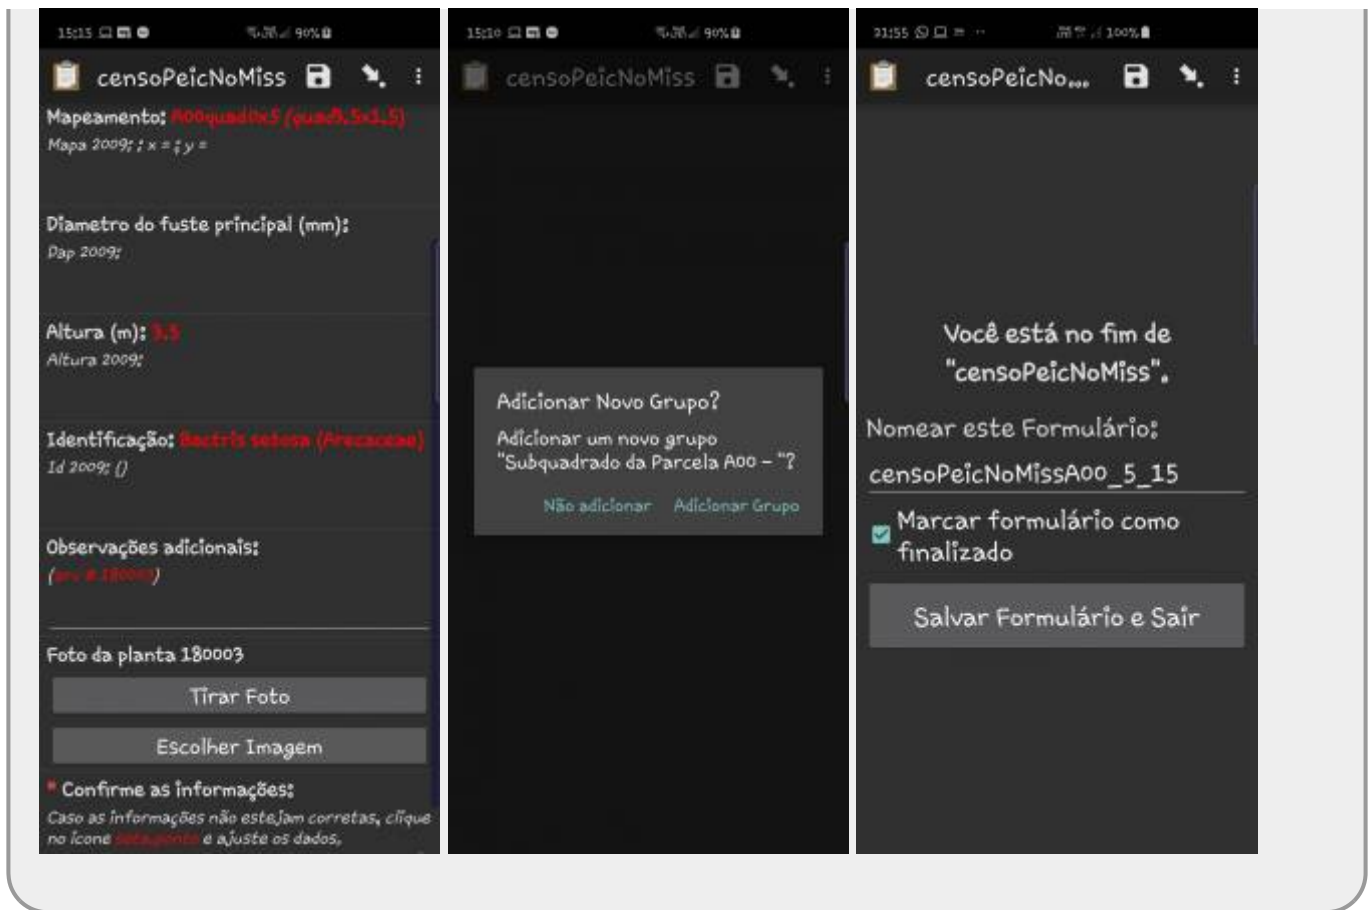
15:15 90%

censoPeicNoMiss

Mapeamento: A00quad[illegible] (quad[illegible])
Mapa 2009: ; x = ; y =

Diametro do fuste principal (mm):
Dap 2009:

Altura (m): 3.5
Altura 2009:

Identificação: Bactris setosa (Arecaceae)
Id 2009: ()

Observações adicionais:
([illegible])

Foto da planta 180003

Tirar Foto

Escolher Imagem

* Confirme as informações:
Caso as informações não estejam corretas, clique no ícone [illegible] e ajuste os dados.

15:10 90%

censoPeicNoMiss

Adicionar Novo Grupo?

Adicionar um novo grupo "Subquadrado da Parcela A00 – "?

Não adicionar Adicionar Grupo

21:55 100%

censoPeicNo...

Você está no fim de "censoPeicNoMiss".

Nomear este Formulário:

censoPeicNoMissA00_5_15

Marcar formulário como finalizado

Salvar Formulário e Sair